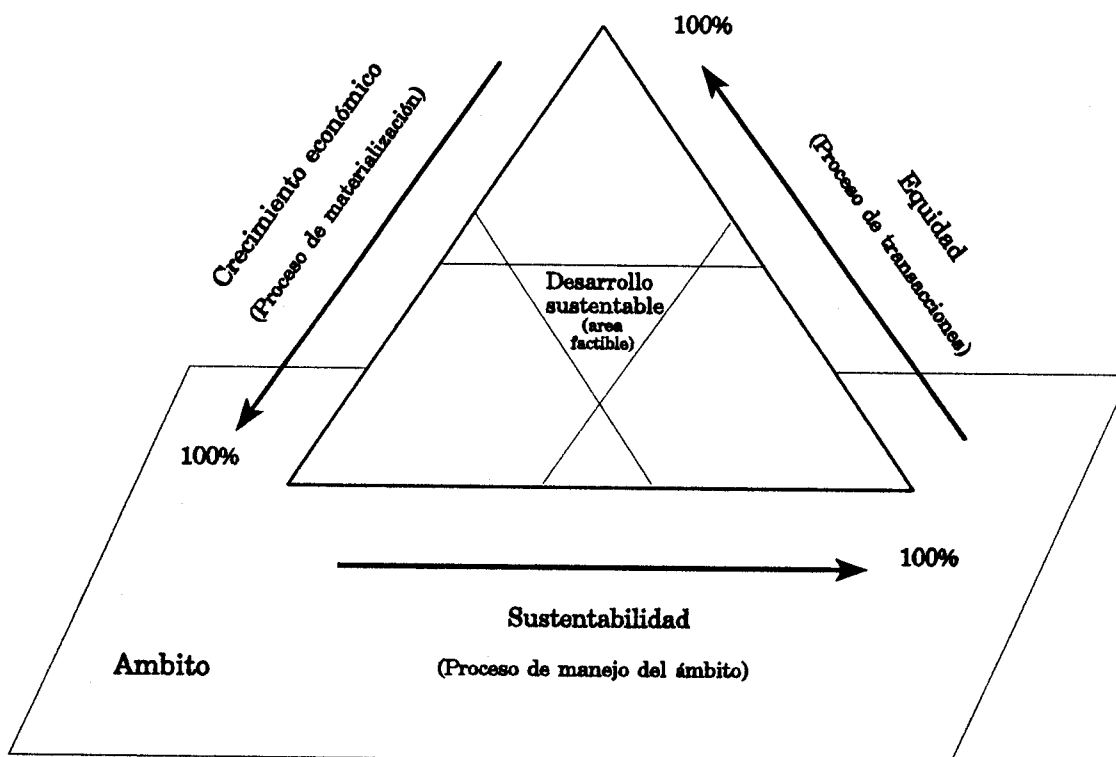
100%

Crecimiento económico
(Proceso de materialización)

Equidad
(Proceso de transacciones)

Desarrollo sustentable
(area factible)

100%

100%

Sustentabilidad
(Proceso de manejo del ámbito)

Ambito